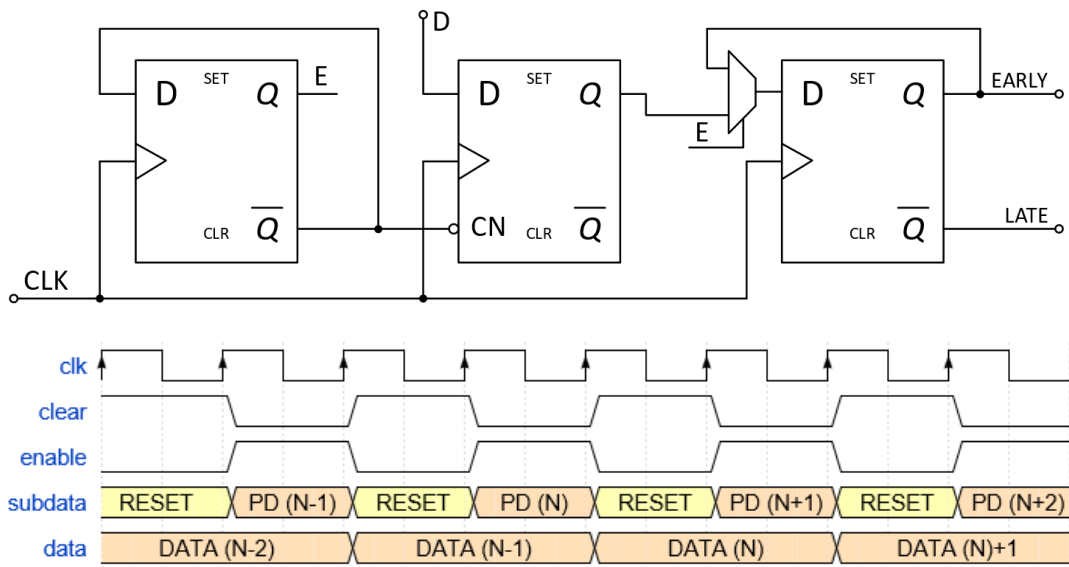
D
D SET Q E
CLR $\overline{Q}$
D SET Q
CN CLR $\overline{Q}$
E
D SET Q EARLY
CLR $\overline{Q}$ LATE
CLK

clk
clear
enable
subdata RESET PD (N-1) RESET PD (N) RESET PD (N+1) RESET PD (N+2)
data DATA (N-2) DATA (N-1) DATA (N) DATA (N)+1